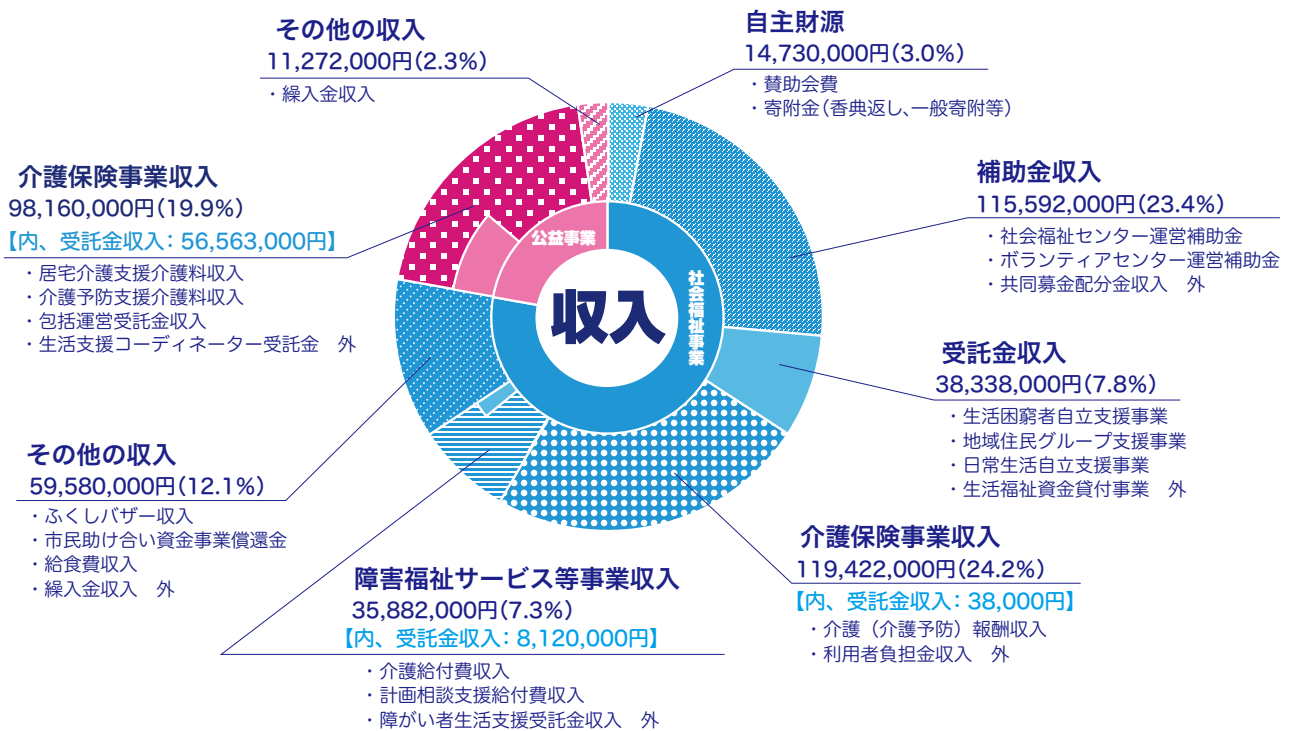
その他の収入
11,272,000円(2.3%)
・繰入金収入

自主財源
14,730,000円(3.0%)
・賛助会費
・寄附金(香典返し、一般寄附等)

介護保険事業収入
98,160,000円(19.9%)
【内、受託金収入：56,563,000円】
・居宅介護支援介護料収入
・介護予防支援介護料収入
・包括運営受託金収入
・生活支援コーディネーター受託金　外

補助金収入
115,592,000円(23.4%)
・社会福祉センター運営補助金
・ボランティアセンター運営補助金
・共同募金配分金収入　外

公益事業

収入

社会福祉事業

受託金収入
38,338,000円(7.8%)
・生活困窮者自立支援事業
・地域住民グループ支援事業
・日常生活自立支援事業
・生活福祉資金貸付事業　外

その他の収入
59,580,000円(12.1%)
・ふくしバザー収入
・市民助け合い資金事業償還金
・給食費収入
・繰入金収入　外

介護保険事業収入
119,422,000円(24.2%)
【内、受託金収入：38,000円】
・介護（介護予防）報酬収入
・利用者負担金収入　外

障害福祉サービス等事業収入
35,882,000円(7.3%)
【内、受託金収入：8,120,000円】
・介護給付費収入
・計画相談支援給付費収入
・障がい者生活支援受託金収入　外